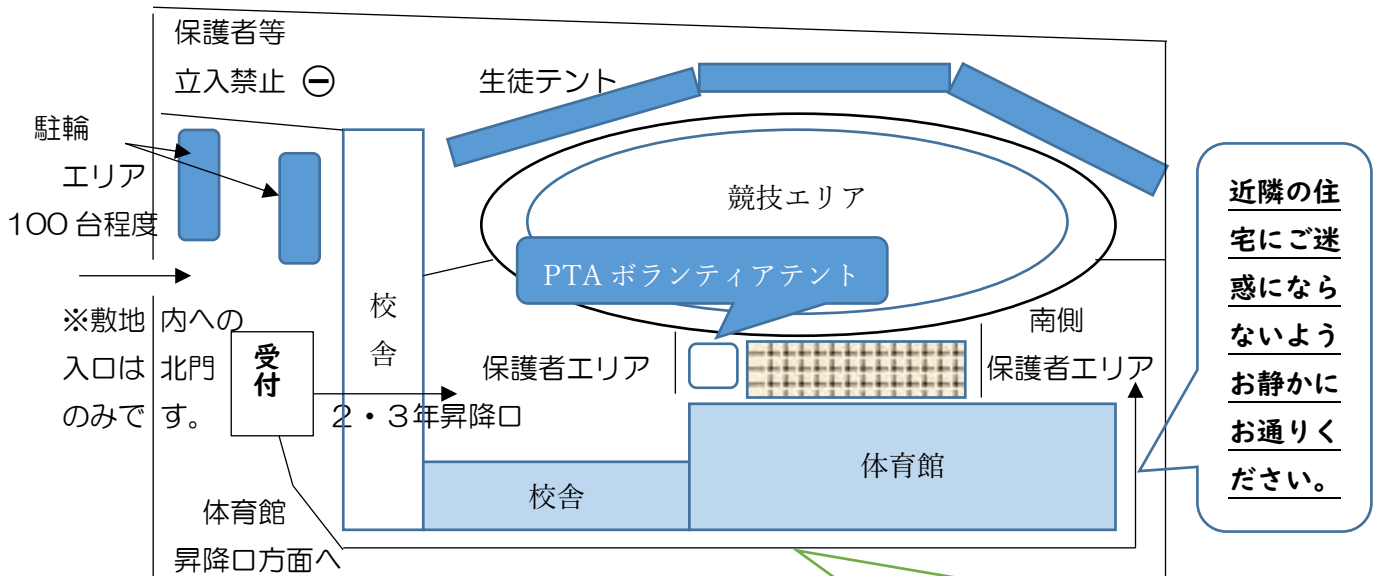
保護者等

立入禁止 ⊖

生徒テント

駐輪

エリア

100台程度

競技エリア

PTAボランティアテント

校舎

※敷地内への入口は北門のみです。

受付

保護者エリア

南側

保護者エリア

2・3年昇降口

体育館

校舎

体育館

昇降口方面へ

近隣の住宅にご迷惑にならないようお静かにお通りください。